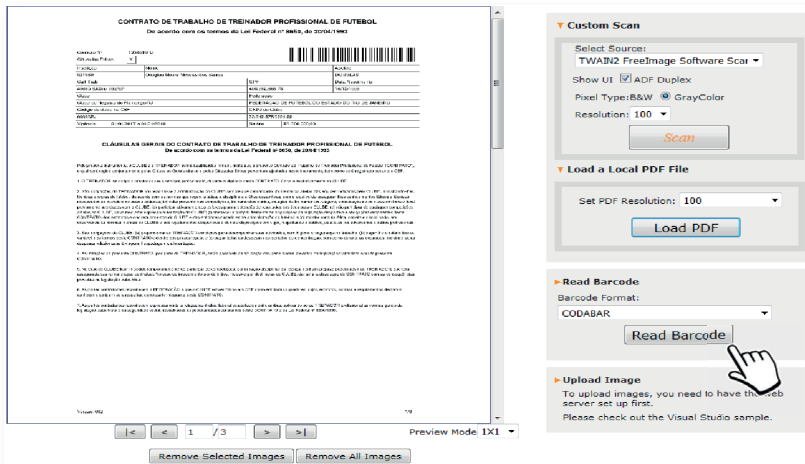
CONTRATO DE TRABALHO DE TREINADOR PROFISSIONAL DE FUTEBOL

De acordo com os termos da Lei Federal nº 8650, de 20/04/1993

CLÁUSULAS GERAIS DO CONTRATO DE TRABALHO DE TREINADOR PROFISSIONAL DE FUTEBOL

De acordo com os termos da Lei Federal nº 8650, de 20/04/1993

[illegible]

|< < 1 /3 > >|

Preview Mode 1X1

Remove Selected Images Remove All Images

Custom Scan

Select Source:

TWAIN2 FreeImage Software Scar

Show UI ADF Duplex

Pixel Type: B&W GrayColor

Resolution: 100

Scan

Load a Local PDF File

Set PDF Resolution: 100

Load PDF

Read Barcode

Barcode Format:

CODABAR

Read Barcode

Upload Image

To upload images, you need to have the web server set up first.

Please check out the Visual Studio sample.